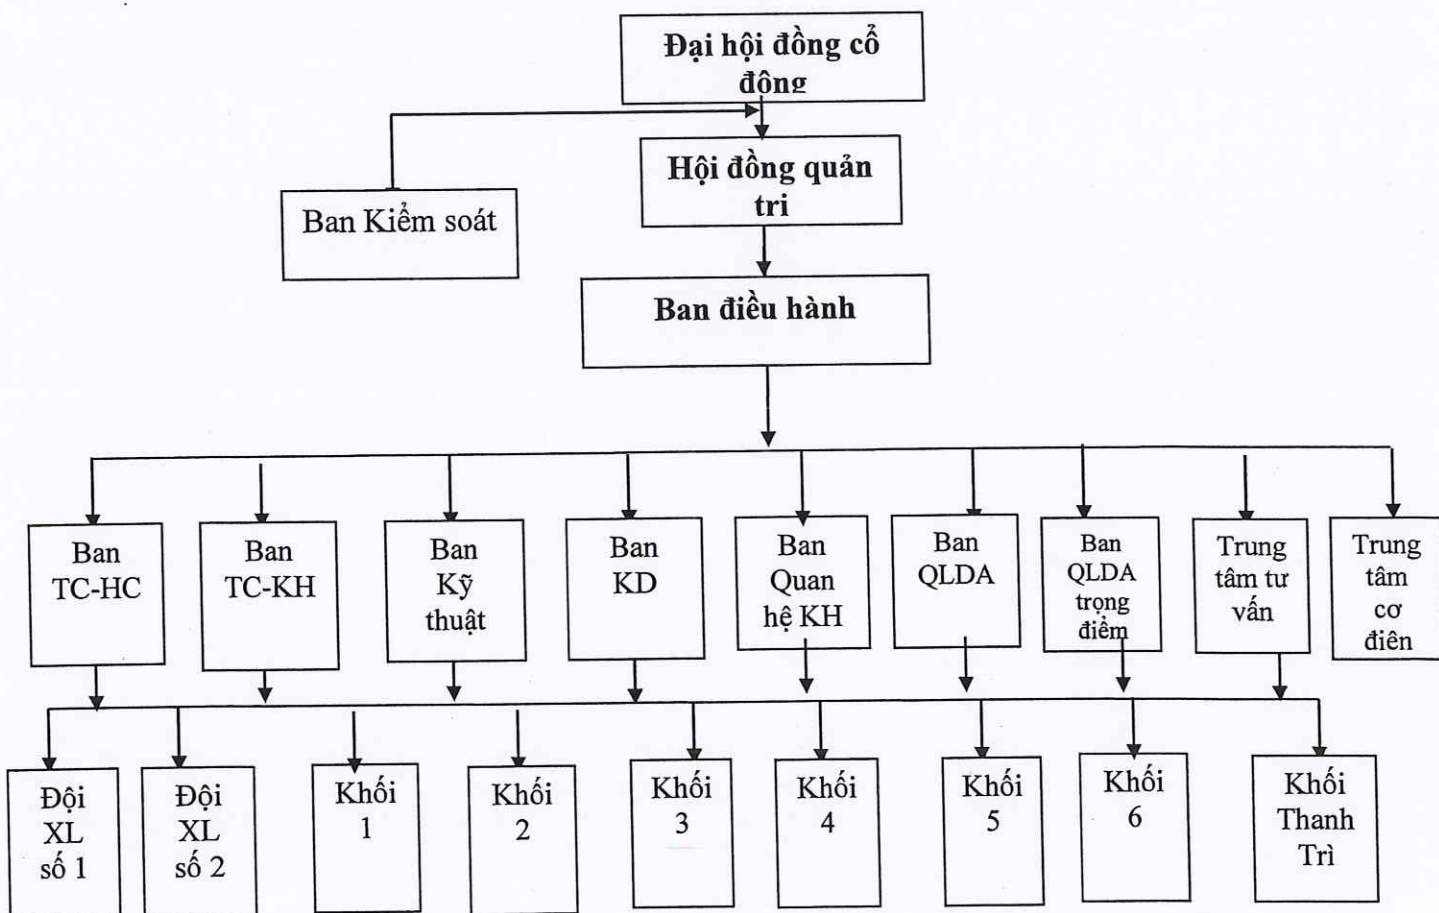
Đại hội đồng cổ đông

Hội đồng quản trị

Ban Kiểm soát

Ban điều hành

Ban TC-HC

Ban TC-KH

Ban Kỹ thuật

Ban KD

Ban Quan hệ KH

Ban QLDA

Ban QLDA trọng điểm

Trung tâm tư vấn

Trung tâm cơ điện

Đội XL số 1

Đội XL số 2

Khối 1

Khối 2

Khối 3

Khối 4

Khối 5

Khối 6

Khối Thanh Trì